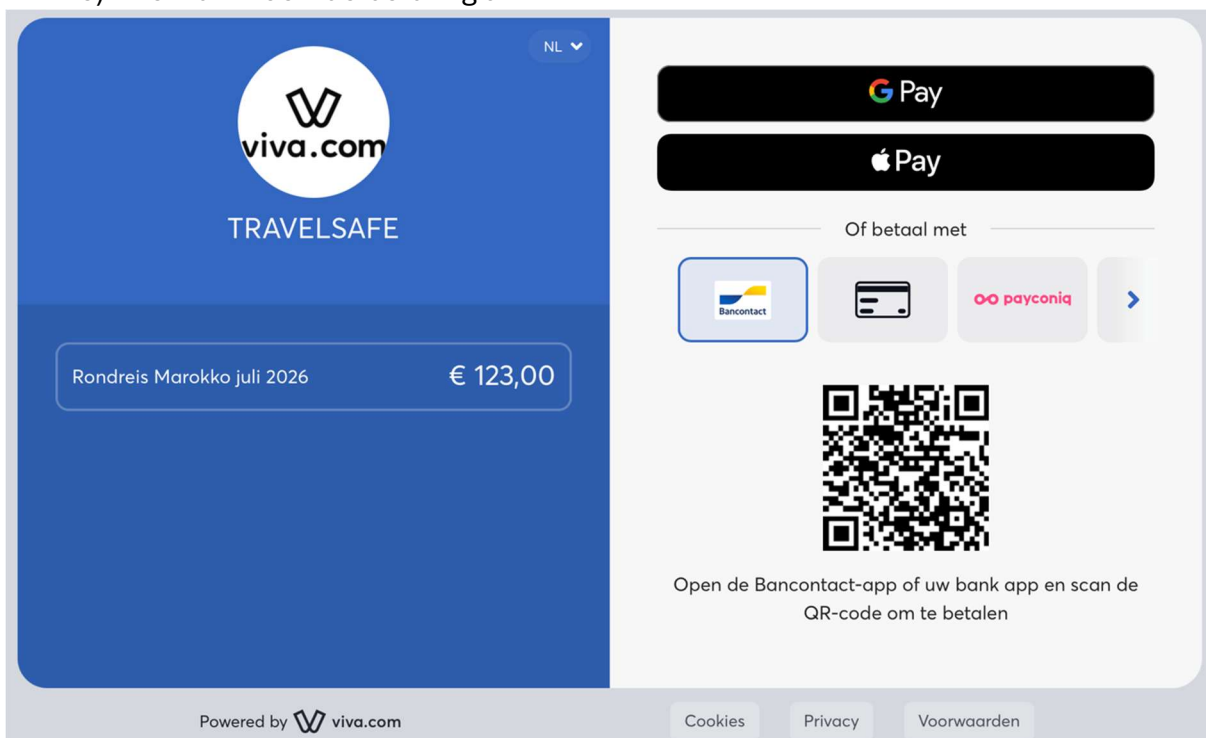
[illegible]

NL

viva.com

TRAVELSAFE

Rondreis Marokko juli 2026 € 123,00

G Pay

Pay

Of betaal met

Bancontact

payconiq

Open de Bancontact-app of uw bank app en scan de QR-code om te betalen

Powered by viva.com

Cookies

Privacy

Voorwaarden